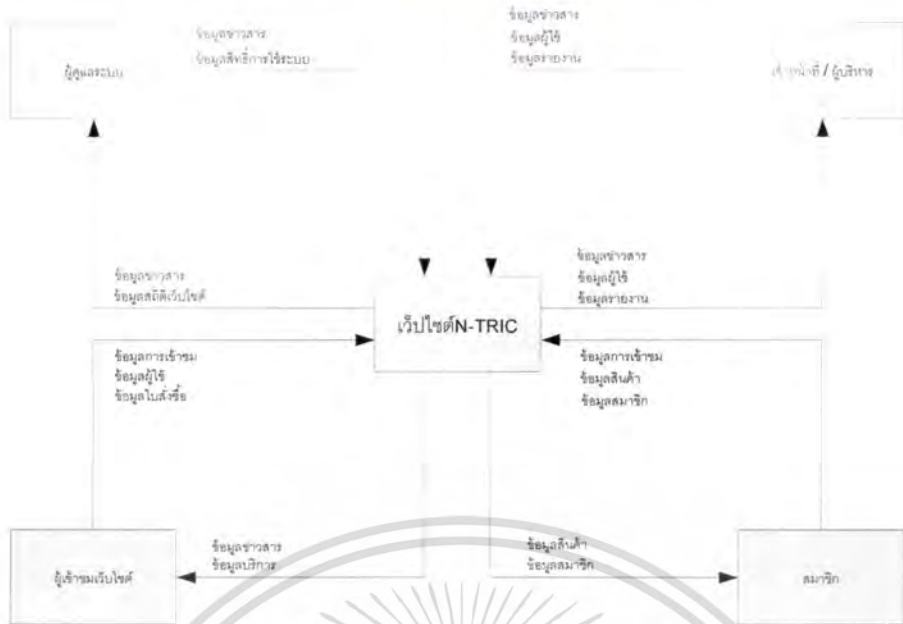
ผู้ดูแลระบบ

ข้อมูลข่าวสาร
ข้อมูลสิทธิ์การใช้ระบบ

ข้อมูลข่าวสาร
ข้อมูลผู้ใช้
ข้อมูลรายงาน

เจ้าหน้าที่ / ผู้บริหาร

ข้อมูลข่าวสาร
ข้อมูลสถิติเว็บไซต์

ข้อมูลข่าวสาร
ข้อมูลผู้ใช้
ข้อมูลรายงาน

เว็ปไซต์N-TRIC

ข้อมูลการเข้าชม
ข้อมูลผู้ใช้
ข้อมูลใบสั่งซื้อ

ข้อมูลการเข้าชม
ข้อมูลสินค้า
ข้อมูลสมาชิก

ผู้เข้าชมเว็บไซต์

ข้อมูลข่าวสาร
ข้อมูลบริการ

ข้อมูลสินค้า
ข้อมูลสมาชิก

สมาชิก